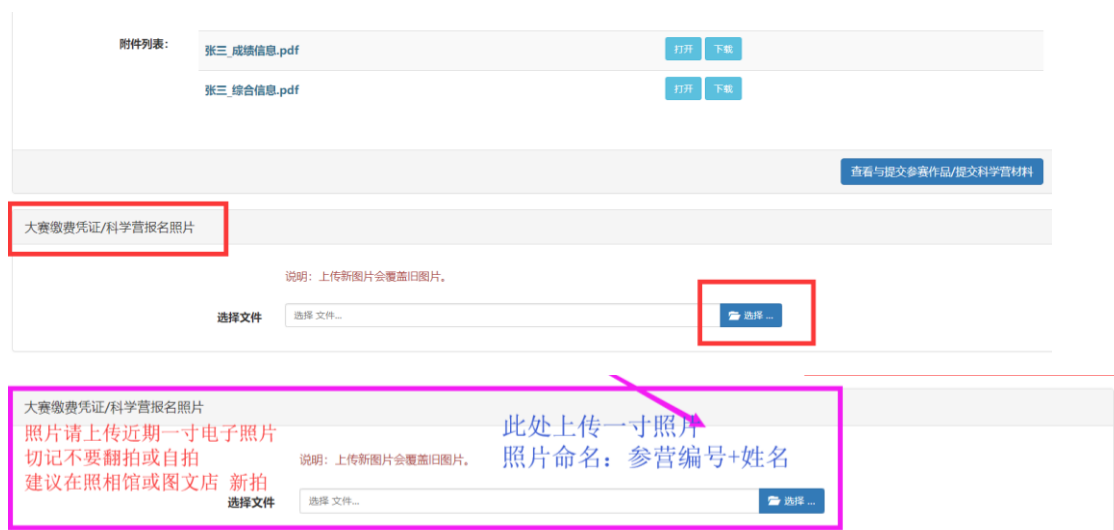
附件列表：

| | | |
|---|---|---|
| 张三_成绩信息.pdf | 打开 | 下载 |
| 张三_综合信息.pdf | 打开 | 下载 |

查看与提交参赛作品/提交科学营材料

大赛缴费凭证/科学营报名照片

说明：上传新图片会覆盖旧图片。

选择文件 选择 文件... 选择 ...

大赛缴费凭证/科学营报名照片

照片请上传近期一寸电子照片
切记不要翻拍或自拍
建议在照相馆或图文店 新拍

此处上传一寸照片
照片命名：参营编号+姓名

说明：上传新图片会覆盖旧图片。

选择文件 选择 文件... 选择 ...